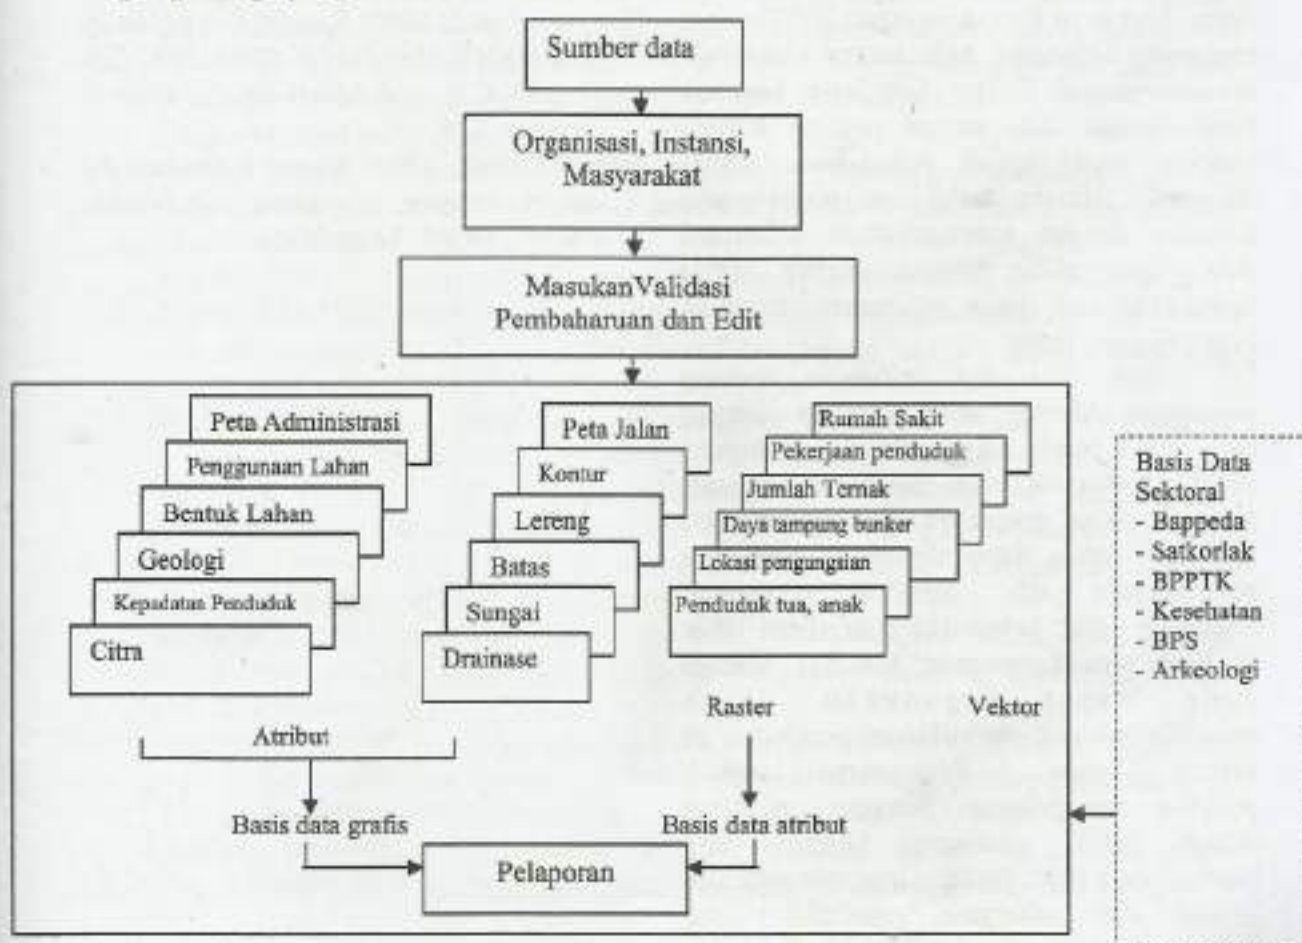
Sumber data

Organisasi, Instansi, Masyarakat

MasukanValidasi Pembaharuan dan Edit

Peta Administrasi
Penggunaan Lahan
Bentuk Lahan
Geologi
Kepadatan Penduduk
Citra

Peta Jalan
Kontur
Lereng
Batas
Sungai
Drainase

Rumah Sakit
Pekerjaan penduduk
Jumlah Ternak
Daya tampung bunker
Lokasi pengungsian
Penduduk tua, anak

Basis Data Sektoral
- Bappeda
- Satkorlak
- BPPTK
- Kesehatan
- BPS
- Arkeologi

Raster
Vektor

Atribut

Basis data grafis
Basis data atribut

Pelaporan